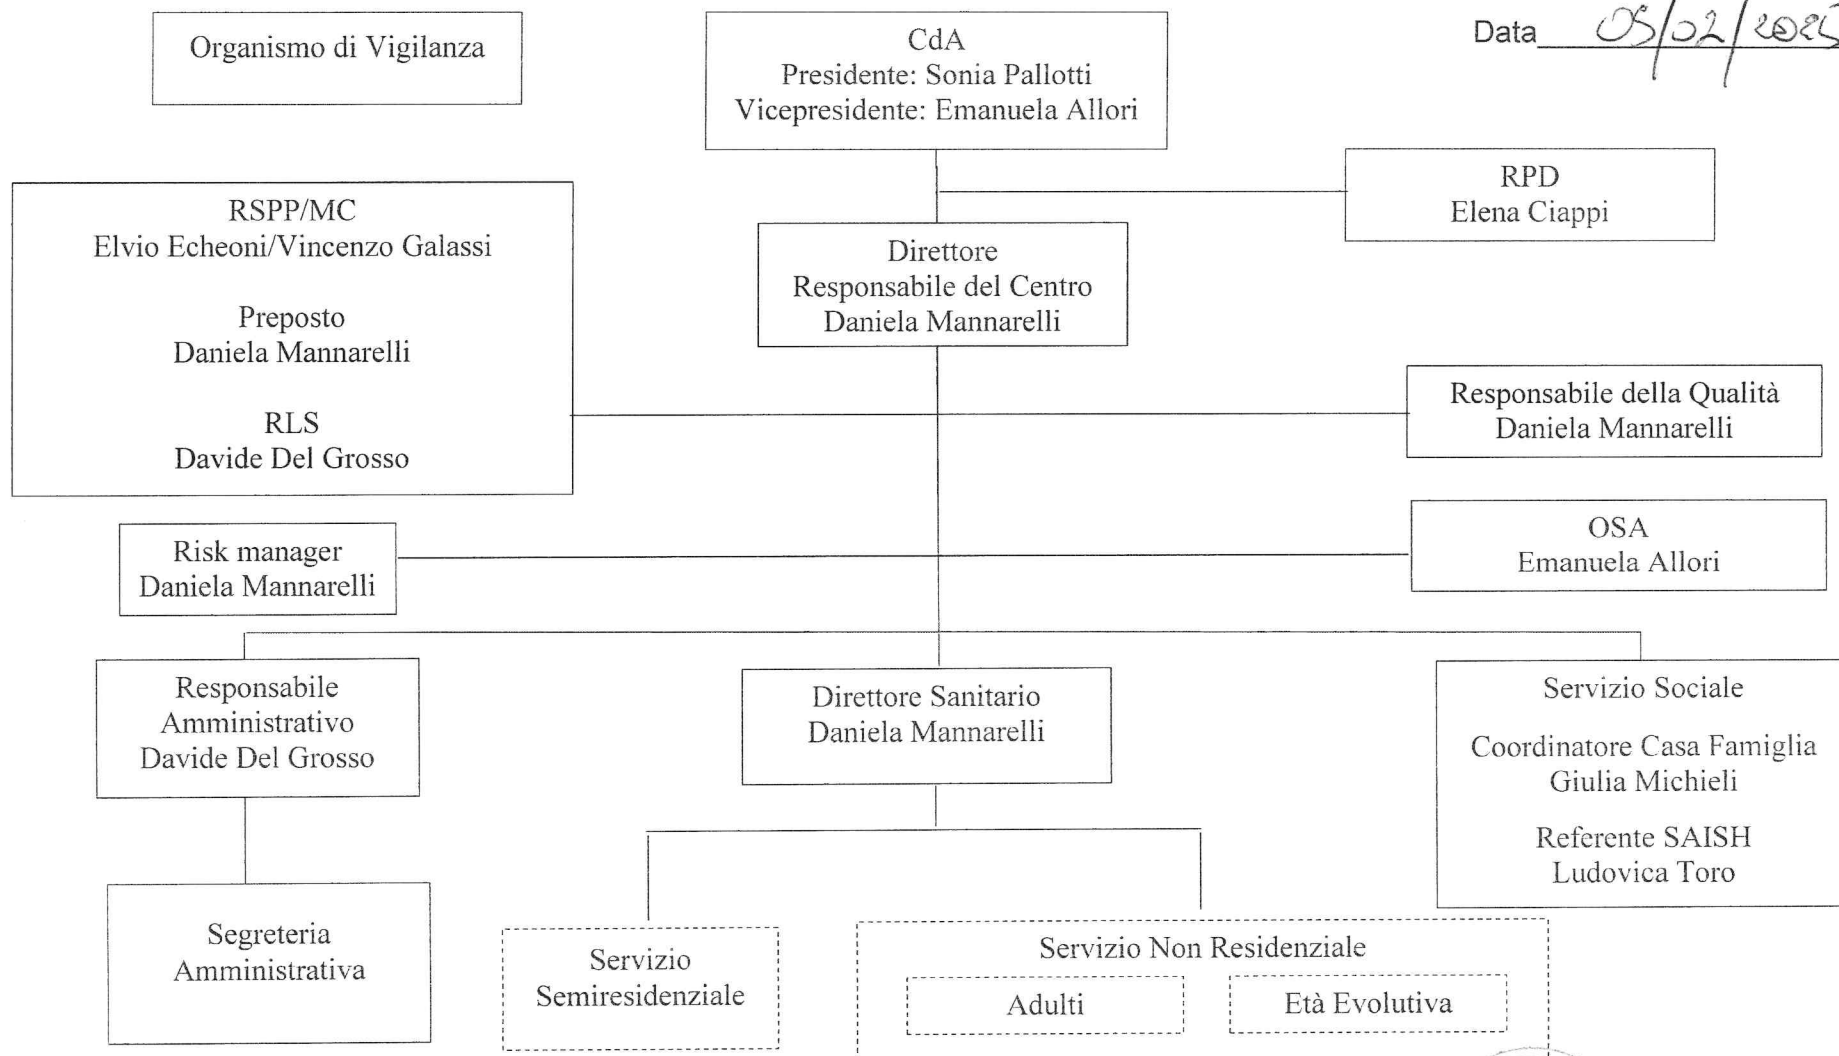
Organismo di Vigilanza

CdA
Presidente: Sonia Pallotti
Vicepresidente: Emanuela Allori

Data 05/02/2025

RPD
Elena Ciappi

RSPP/MC
Elvio Echeoni/Vincenzo Galassi

Preposto
Daniela Mannarelli

RLS
Davide Del Grosso

Direttore
Responsabile del Centro
Daniela Mannarelli

Responsabile della Qualità
Daniela Mannarelli

Risk manager
Daniela Mannarelli

OSA
Emanuela Allori

Responsabile
Amministrativo
Davide Del Grosso

Direttore Sanitario
Daniela Mannarelli

Servizio Sociale

Coordinatore Casa Famiglia
Giulia Michieli

Referente SAISH
Ludovica Toro

Segreteria
Amministrativa

Servizio
Semiresidenziale

Servizio Non Residenziale

Adulti

Età Evolutiva